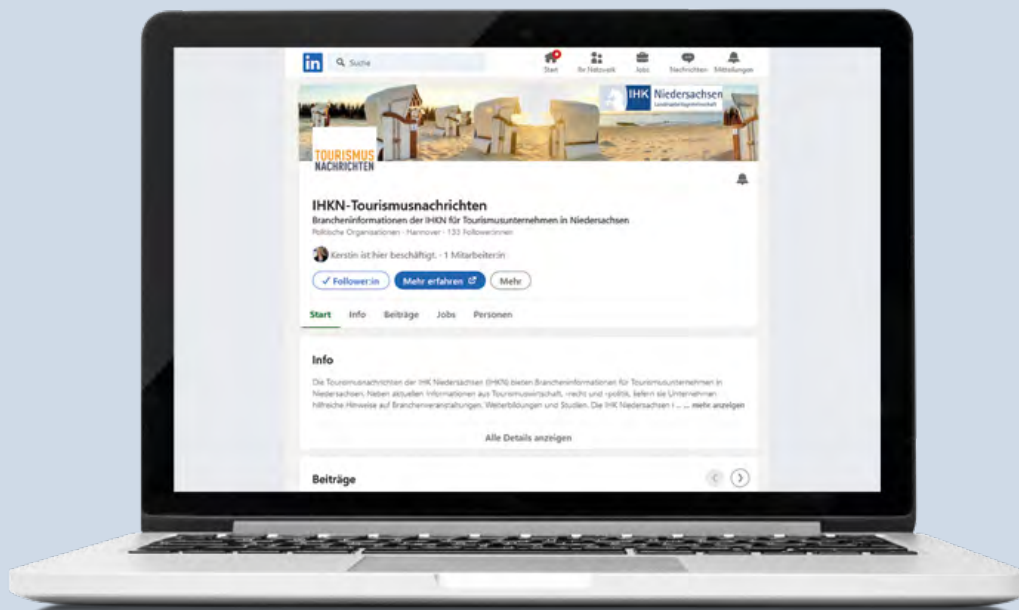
in Suche

Start Ihr Netzwerk Jobs Nachrichten Mitteilungen

IHK Niedersachsen
Landesarbeitsgemeinschaft

TOURISMUS NACHRICHTEN

IHKN-Tourismusnachrichten
Brancheninformationen der IHKN für Tourismusunternehmen in Niedersachsen
Politische Organisationen · Hannover · 133 Follower:innen

Kerstin ist hier beschäftigt. · 1 Mitarbeiter:in

✓ Follower:in Mehr erfahren Mehr

Start Info Beiträge Jobs Personen

Info

Die Tourismusnachrichten der IHK Niedersachsen (IHKN) bieten Brancheninformationen für Tourismusunternehmen in Niedersachsen. Neben aktuellen Informationen aus Tourismuswirtschaft, -recht und -politik, liefern sie Unternehmen hilfreiche Hinweise auf Branchenveranstaltungen, Weiterbildungen und Studien. Die IHK Niedersachsen i ... mehr anzeigen

Alle Details anzeigen

Beiträge